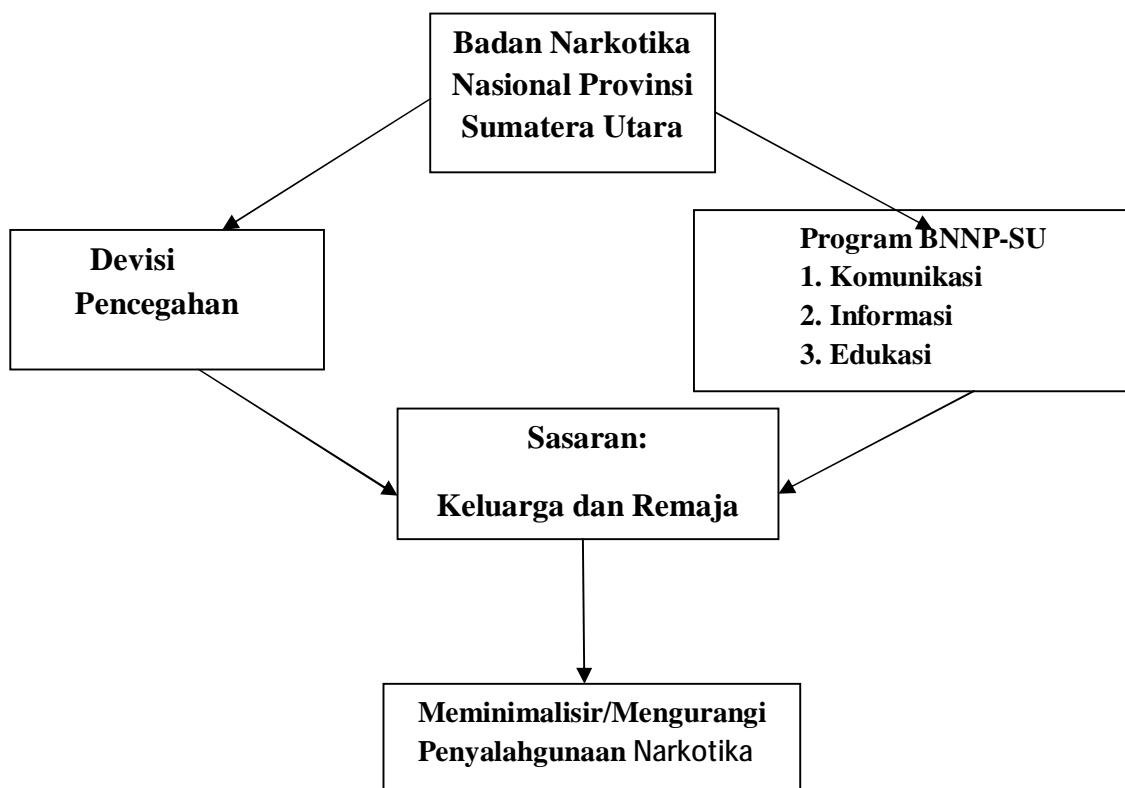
Badan Narkotika Nasional Provinsi Sumatera Utara

Devisi Pencegahan

Program BNNP-SU
1. Komunikasi
2. Informasi
3. Edukasi

Sasaran:
Keluarga dan Remaja

Meminimalisir/Mengurangi Penyalahgunaan Narkotika